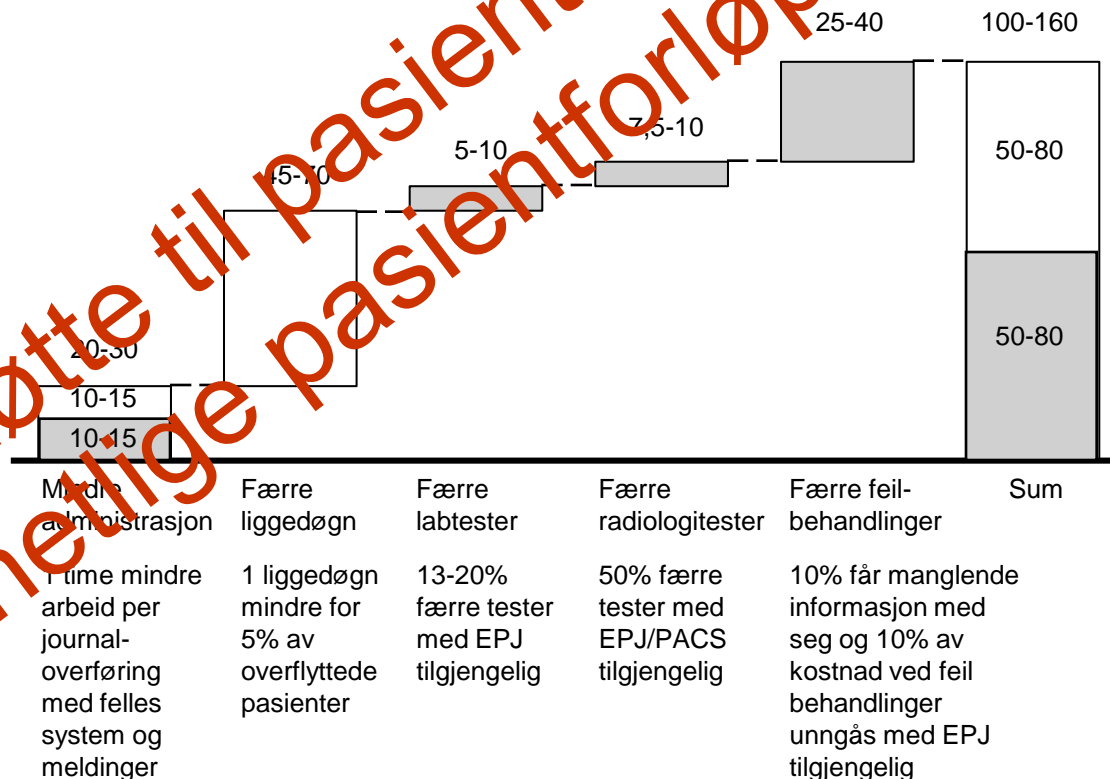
25-40

100-160

7,5-10

5-10

45-70

50-80

50-80

20-30

10-15

10-15

Mindre administrasjon

Færre liggedøgn

Færre labtester

Færre radiologitester

Færre feilbehandlinger

Sum

1 time mindre arbeid per journaloverføring med felles system og meldinger

1 liggedøgn mindre for 5% av overflyttede pasienter

13-20% færre tester med EPJ tilgjengelig

50% færre tester med EPJ/PACS tilgjengelig

10% får manglende informasjon med seg og 10% av kostnad ved feil behandlinger unngås med EPJ tilgjengelig

støtte til pasient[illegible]

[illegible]hetlige pasientforløp